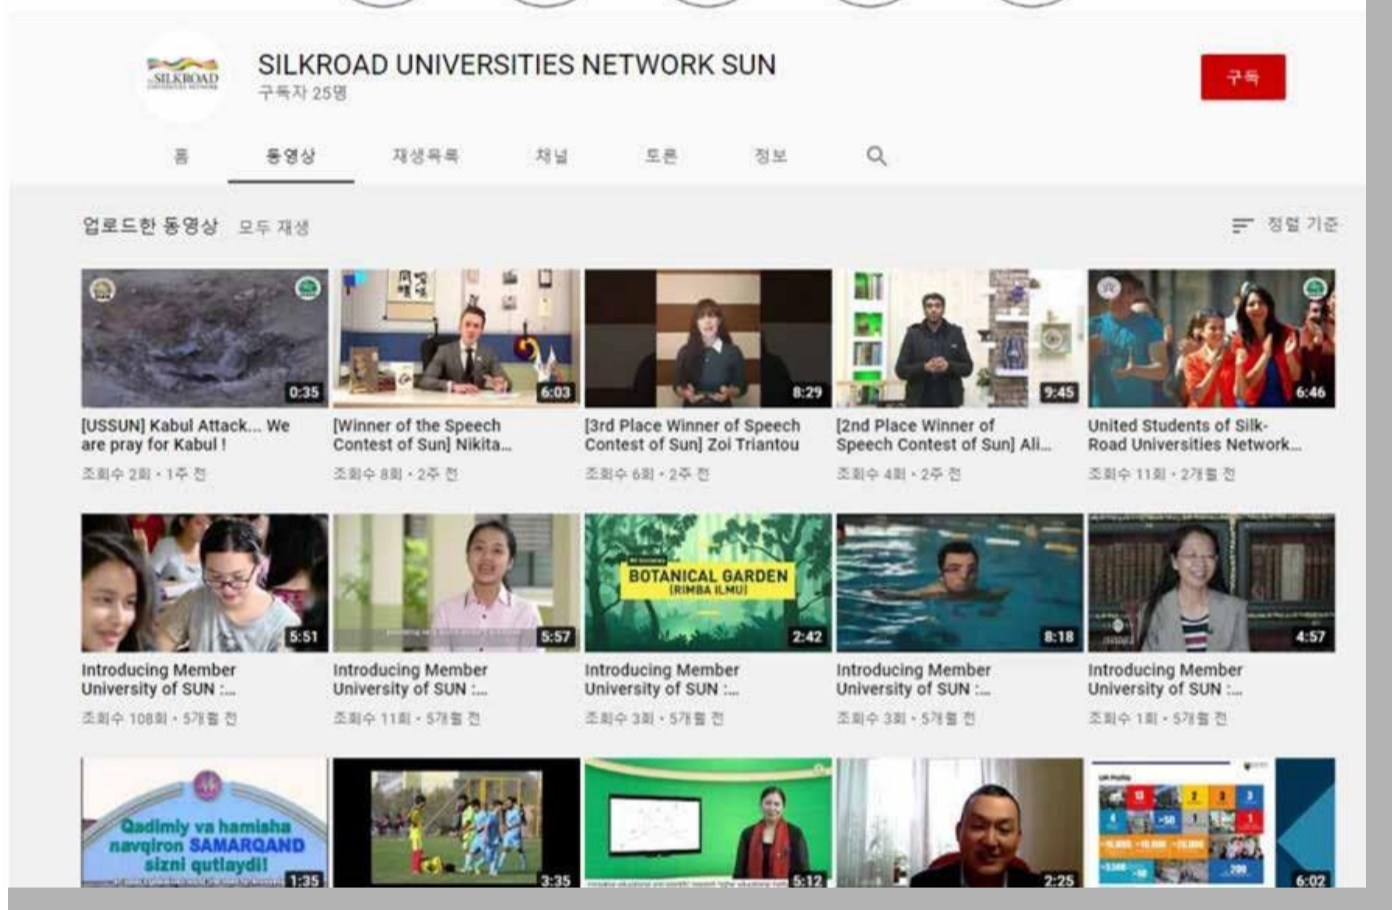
SILKROAD

SILKROAD UNIVERSITIES NETWORK SUN
구독자 25명

구독

홈 동영상 재생목록 채널 토론 정보

업로드한 동영상 모두 재생

정렬 기준

0:35
[USSUN] Kabul Attack... We are pray for Kabul !
조회수 2회 • 1주 전

6:03
[Winner of the Speech Contest of Sun] Nikita...
조회수 8회 • 2주 전

8:29
[3rd Place Winner of Speech Contest of Sun] Zoi Triantou
조회수 6회 • 2주 전

9:45
[2nd Place Winner of Speech Contest of Sun] Ali...
조회수 4회 • 2주 전

6:46
United Students of Silk-Road Universities Network...
조회수 11회 • 2개월 전

5:51
Introducing Member University of SUN :...
조회수 108회 • 5개월 전

5:57
Introducing Member University of SUN :...
조회수 11회 • 5개월 전

BOTANICAL GARDEN
(RIMBA ILMU)
2:42
Introducing Member University of SUN :...
조회수 3회 • 5개월 전

8:18
Introducing Member University of SUN :...
조회수 3회 • 5개월 전

4:57
Introducing Member University of SUN :...
조회수 1회 • 5개월 전

Qadimiy va hamisha navqiron SAMARQAND sizni qutlaydi!
1:35

3:35

5:12

2:25

6:02